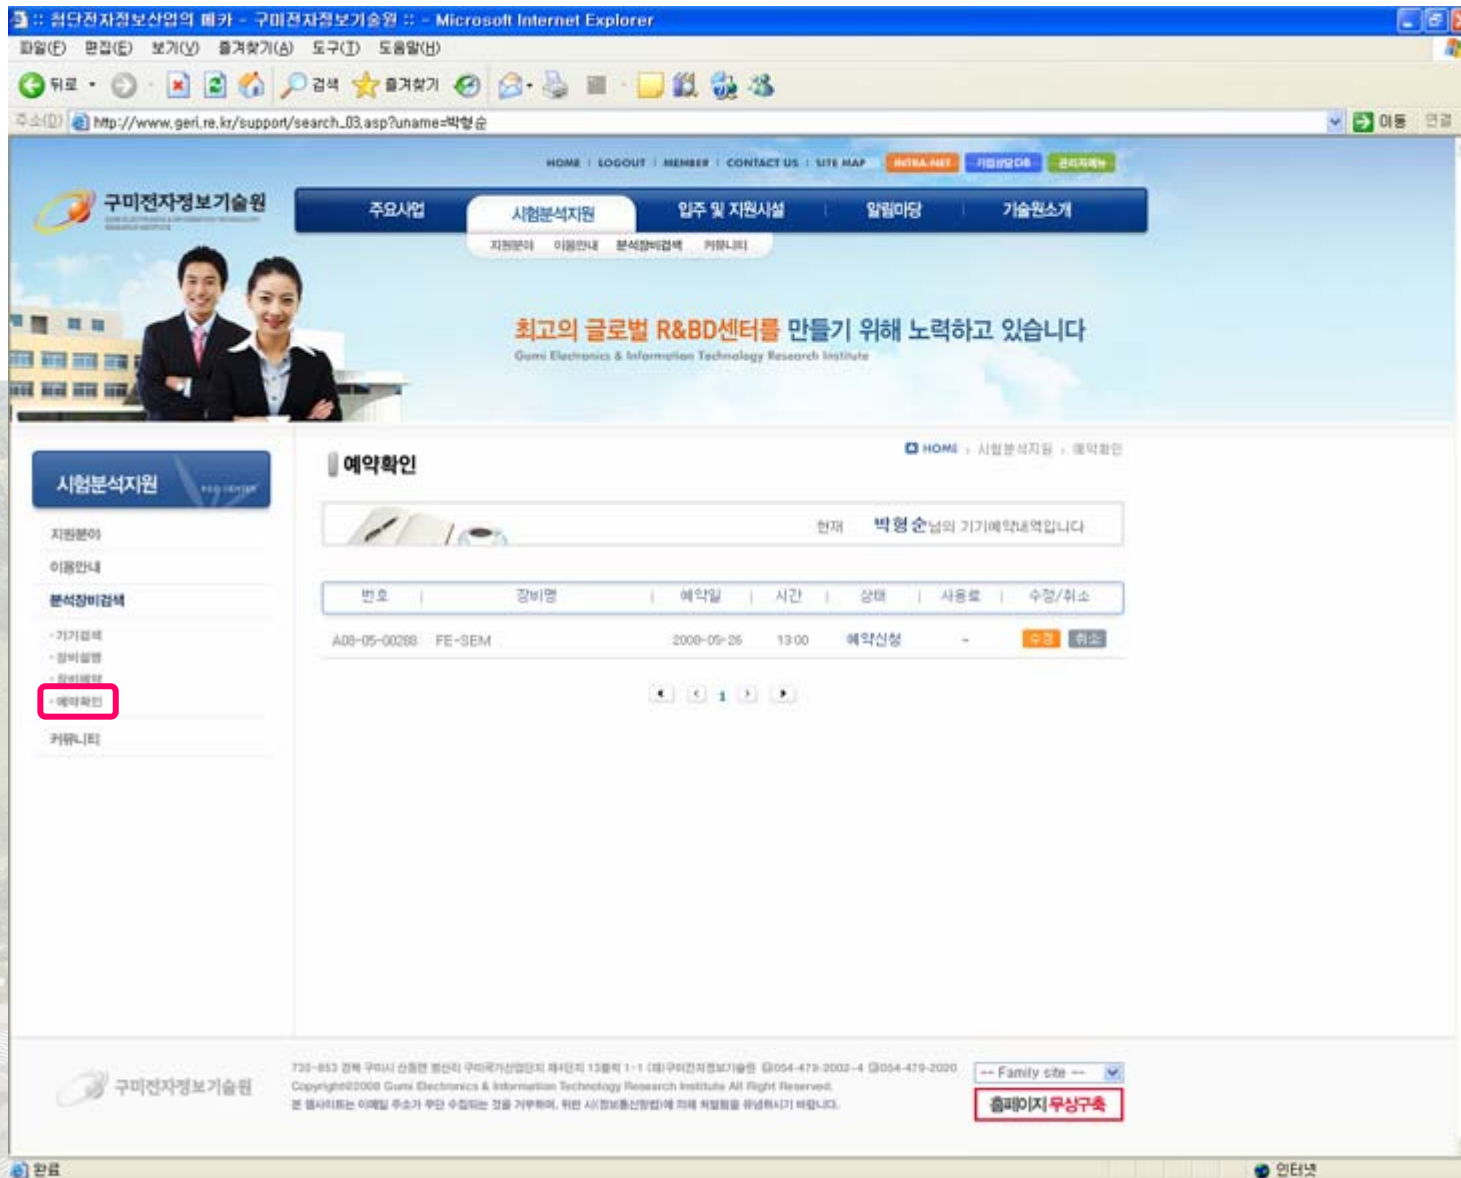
:: 첨단전자정보산업의 메카 - 구미전자정보기술원 :: - Microsoft Internet Explorer

파일(F) 편집(E) 보기(V) 즐겨찾기(A) 도구(T) 도움말(H)

뒤로 · 검색 즐겨찾기

주소(D) http://www.geri.re.kr/support/search_03.asp?uname=박형순

이동 연결

HOME | LOGOUT | MEMBER | CONTACT US | SITE MAP | INTRA-NET | 기업정보DB | 관리자메뉴

구미전자정보기술원

주요사업 | 시험분석지원 | 입주 및 지원시설 | 알림마당 | 기술원소개

지원분야 이용안내 분석장비검색 커뮤니티

최고의 글로벌 R&BD센터를 만들기 위해 노력하고 있습니다

Gumi Electronics & Information Technology Research Institute

시험분석지원

지원분야

이용안내

분석장비검색

· 기기검색

· 장비설명

· 장비예약

· 예약확인

커뮤니티

예약확인

HOME > 시험분석지원 > 예약확인

현재 박형순님의 기기예약내역입니다

| 번호 | 장비명 | 예약일 | 시간 | 상태 | 사용료 | 수정/취소 |
|---|---|---|---|---|---|---|
| A08-05-00288 | FE-SEM | 2008-05-26 | 13:00 | 예약신청 | - | 수정 취소 |

1

구미전자정보기술원

730-853 경북 구미시 산동면 봉산리 구미국가산업단지 제4단지 13블럭 1-1 (재)구미전자정보기술원 054-479-2002~4 054-479-2020

Copyright©2008 Gumi Electronics & Information Technology Research Institute All Right Reserved.

본 웹사이트는 이메일 주소가 무단 수집되는 것을 거부하며, 위반 시 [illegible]

-- Family site --

홈페이지 무상구축

완료

인터넷